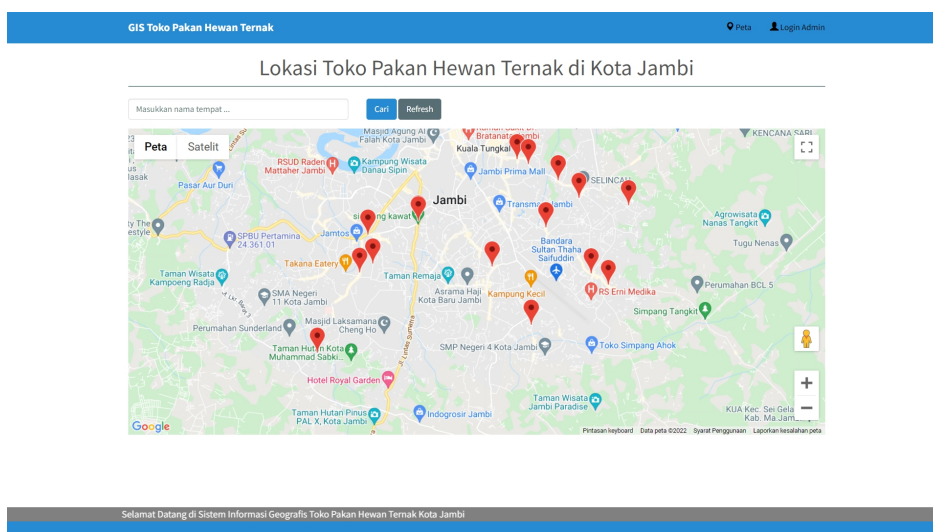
GIS Toko Pakan Hewan Ternak

Peta Login Admin

Lokasi Toko Pakan Hewan Ternak di Kota Jambi

Masukkan nama tempat ...

Cari Refresh

Peta Satelit

Masjid Agung Al Falah Kota Jambi

Bratanata Jambi

KENCANA SARI

RSUD Raden Mattaher Jambi

Kampung Wisata Danau Sipin

Kuala Tungkal

Jambi Prima Mall

SELINCAH

Pasar Aur Duri

Jambi

Transmart Jambi

Agrowisata Nanas Tangkit

SPBU Pertamina 24.361.01

Jamtos

Bandara Sultan Thaha Saifuddin

Tugu Nenas

Takana Eatery

Taman Remaja

Taman Wisata Kampoeng Radja

Asrama Haji Kota Baru Jambi

Kampung Kecil

RS Erni Medika

Perumahan BCL 5

SMA Negeri 11 Kota Jambi

Simpang Tangkit

Perumahan Sunderland

Masjid Laksamana Cheng Ho

Taman Hutan Kota Muhammad Sabki...

SMP Negeri 4 Kota Jambi

Toko Simpang Ahok

Hotel Royal Garden

Taman Wisata Jambi Paradise

Taman Hutan Pinus PAL X, Kota Jambi

Indogrosir Jambi

KUA Kec. Sei Gelam Kab. Ma Jambi

Google

Pintasan keyboard Data peta ©2022 Syarat Penggunaan Laporkan kesalahan peta

Selamat Datang di Sistem Informasi Geografis Toko Pakan Hewan Ternak Kota Jambi